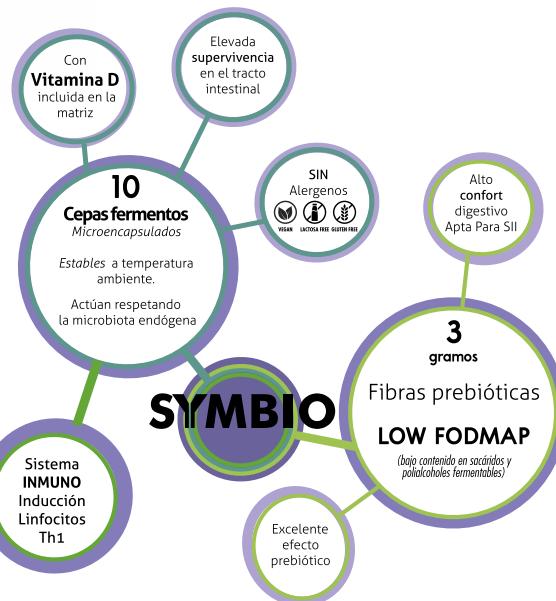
Con
Vitamina D
incluida en la matriz

Elevada
supervivencia
en el tracto intestinal

SIN
Alergenos
VEGAN LACTOSA FREE GLUTEN FREE

Alto
confort
digestivo
Apta Para SII

10
Cepas fermentos
Microencapsulados

Estables a temperatura ambiente.

Actúan respetando la microbiota endógena

SYMBIO

3
gramos
Fibras prebióticas
LOW FODMAP
(bajo contenido en sacáridos y polialcoholes fermentables)

Sistema
INMUNO
Inducción
Linfocitos
Th1

Excelente
efecto
prebiótico